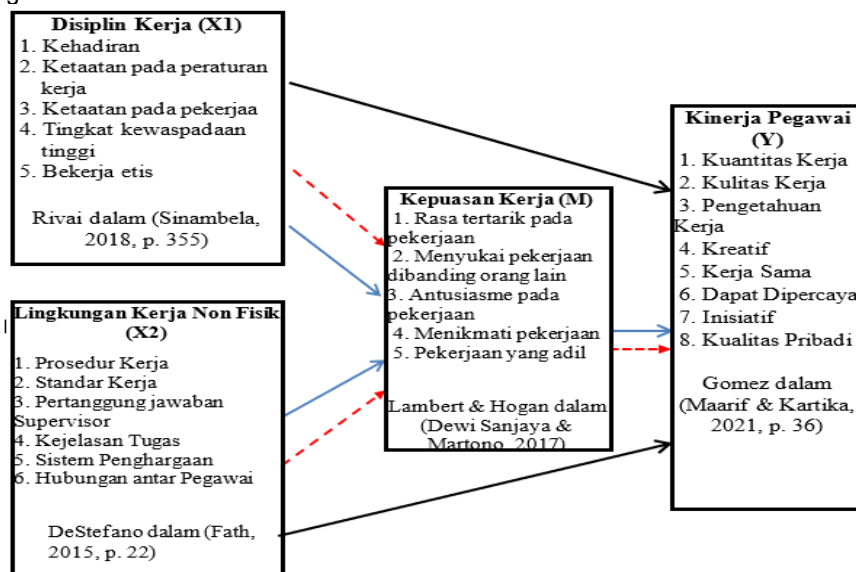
Disiplin Kerja (X1)
1. Kehadiran
2. Ketaatan pada peraturan kerja
3. Ketaatan pada pekerjaa
4. Tingkat kewaspadaan tinggi
5. Bekerja etis

Rivai dalam (Sinambela, 2018, p. 355)

Lingkungan Kerja Non Fisik (X2)
1. Prosedur Kerja
2. Standar Kerja
3. Pertanggung jawaban Supervisor
4. Kejelasan Tugas
5. Sistem Penghargaan
6. Hubungan antar Pegawai

DeStefano dalam (Fath, 2015, p. 22)

Kepuasan Kerja (M)
1. Rasa tertarik pada pekerjaan
2. Menyukai pekerjaan dibanding orang lain
3. Antusiasme pada pekerjaan
4. Menikmati pekerjaan
5. Pekerjaan yang adil

Lambert & Hogan dalam (Dewi Sanjaya & Martono, 2017)

Kinerja Pegawai (Y)
1. Kuantitas Kerja
2. Kulitas Kerja
3. Pengetahuan Kerja
4. Kreatif
5. Kerja Sama
6. Dapat Dipercaya
7. Inisiatif
8. Kualitas Pribadi

Gomez dalam (Maarif & Kartika, 2021, p. 36)